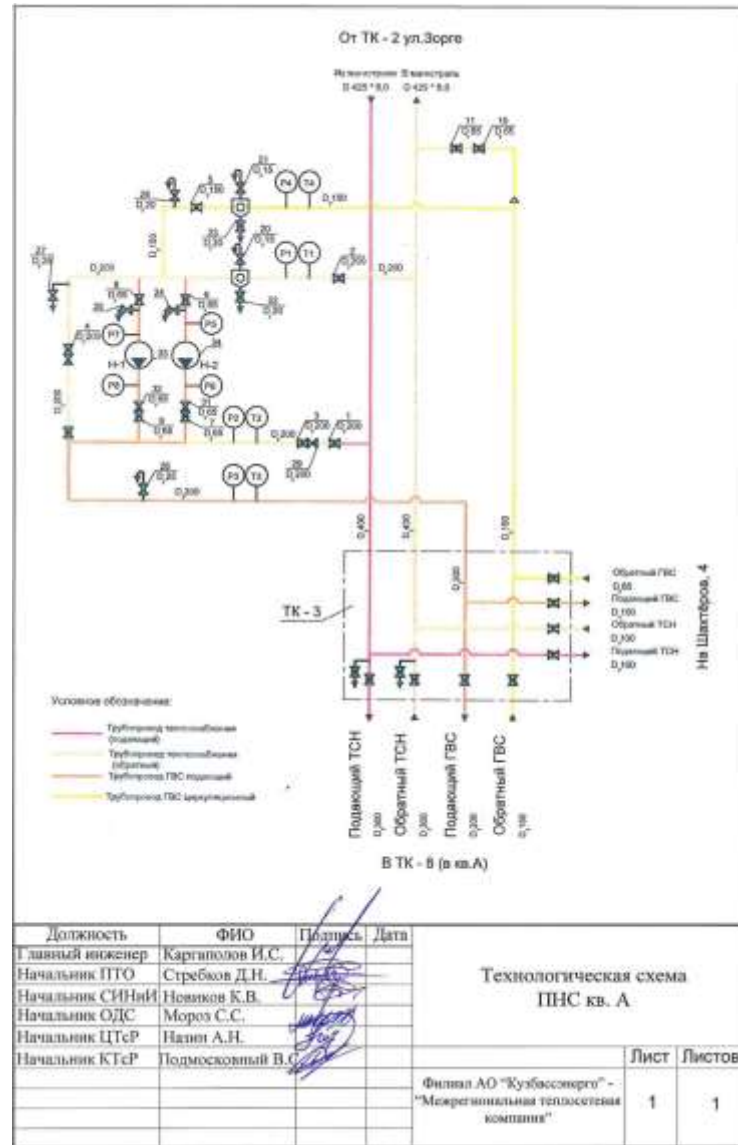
От ТК - 2 ул.Зорге

Из магистрали В магистраль
D 425 * 8,0 D 425 * 8,0

11 D_65 15 D_65

26 D_20 5 D_150 21 D_15 P4 T4 D_150

D_150 23 D_15 20 D_15 P1 T1 2 D_200 D_200

27 D_20 D_200 22 D_20

8 D_65 25 D_20 24 D_20 6 D_65

4 D_80 P7 33 34 P5 Н-1 Н-2

D_200 P6 P8 32 D_65 D_65 31 D_65 P2 T2

9 D_65 7 D_65 3 D_200 1 D_200 D_200 29 D_200

30 D_32 P3 T3 D_200

D_400 D_400 D_150 D_200

ТК - 3

Обратный ГВС D_65
Подающий ГВС D_150
Обратный ТСН D_100
Подающий ТСН D_100

На Шахтёров, 4

Условное обозначение:
Трубопровод теплоснабжения (подающий)
Трубопровод теплоснабжения (обратный)
Трубопровод ГВС подающий
Трубопровод ГВС циркуляционный

Подающий ТСН D_300
Обратный ТСН D_300
Подающий ГВС D_200
Обратный ГВС D_150

В ТК - 8 (в кв.А)

| Должность | ФИО | Подпись | Дата |
|---|---|---|---|
| Главный инженер | Каргаполов И.С. | | |
| Начальник ПТО | Стребков Д.Н. | | |
| Начальник СИНиИ | Новиков К.В. | | |
| Начальник ОДС | Мороз С.С. | | |
| Начальник ЦТеР | Назин А.Н. | | |
| Начальник КТеР | Подмосковный В.С. | | |

Технологическая схема ПНС кв. А

| | Лист | Листов |
|---|---|---|
| Филиал АО "Кузбассэнерго" - "Межрегиональная теплосетевая компания" | 1 | 1 |